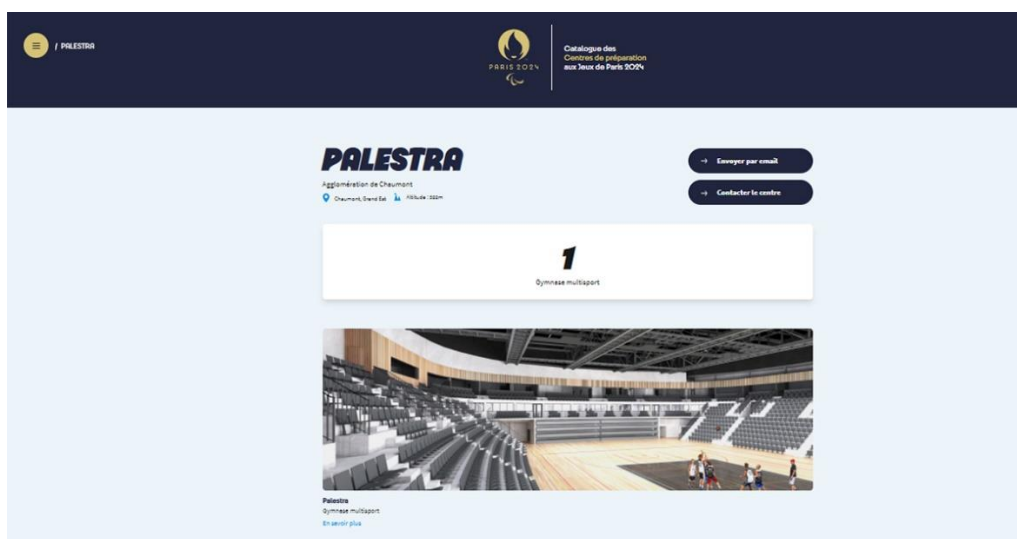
/ PALESTRA

PARIS 2024

Catalogue des Centres de préparation aux Jeux de Paris 2024

PALESTRA

Agglomération de Chaumont

Chaumont, Grand Est Altitude : 332m

→ Envoyer par email

→ Contacter le centre

1

Gymnase multisport

Palestra

Gymnase multisport

En savoir plus